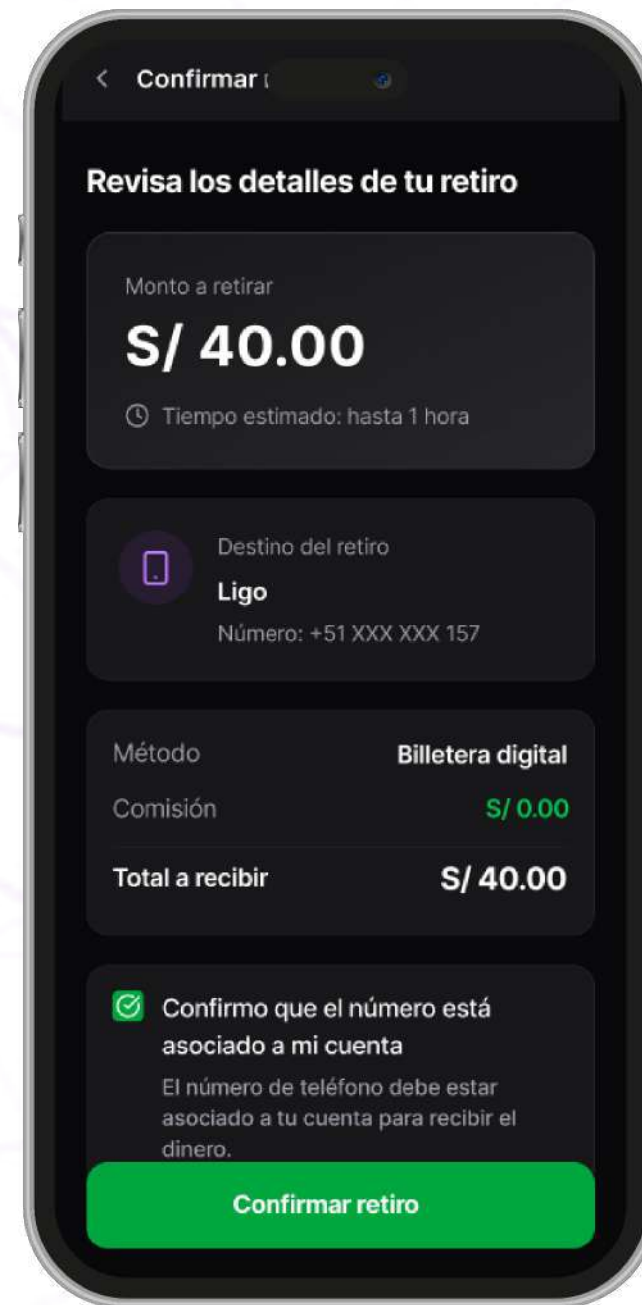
< Confirmar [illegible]

Revisa los detalles de tu retiro

Monto a retirar

S/ 40.00

Tiempo estimado: hasta 1 hora

Destino del retiro

Ligo

Número: +51 XXX XXX 157

| Método | Billetera digital |
|---|---|
| Comisión | S/ 0.00 |
| Total a recibir | S/ 40.00 |

Confirmo que el número está asociado a mi cuenta

El número de teléfono debe estar asociado a tu cuenta para recibir el dinero.

Confirmar retiro